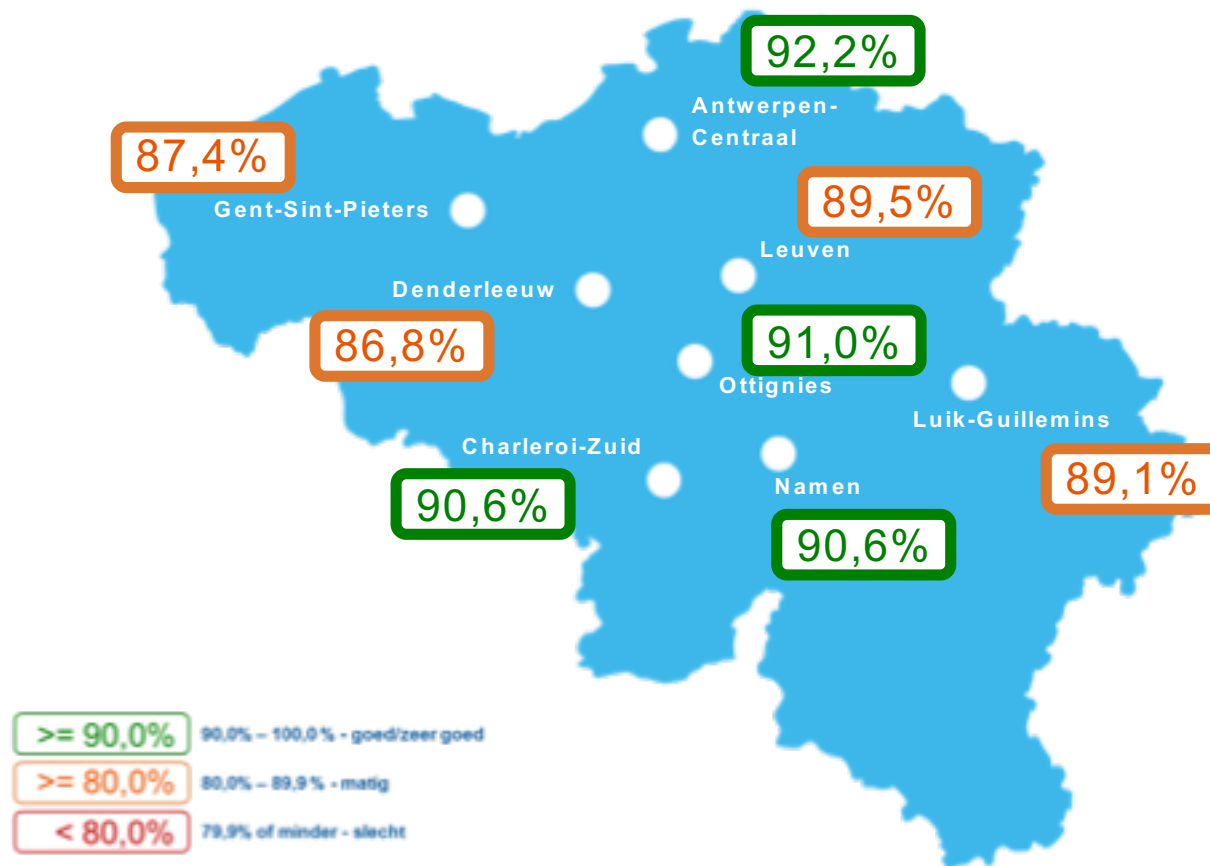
92,2%
Antwerpen-Centraal

87,4%
Gent-Sint-Pieters

89,5%
Leuven

Denderleeuw

86,8%

91,0%
Ottignies

Luik-Guillemins

Charleroi-Zuid

89,1%

90,6%

Namen

90,6%

>= 90,0% 90,0% – 100,0 % - goed/zeer goed
>= 80,0% 80,0% – 89,9 % - matig
< 80,0% 79,9% of minder - slecht